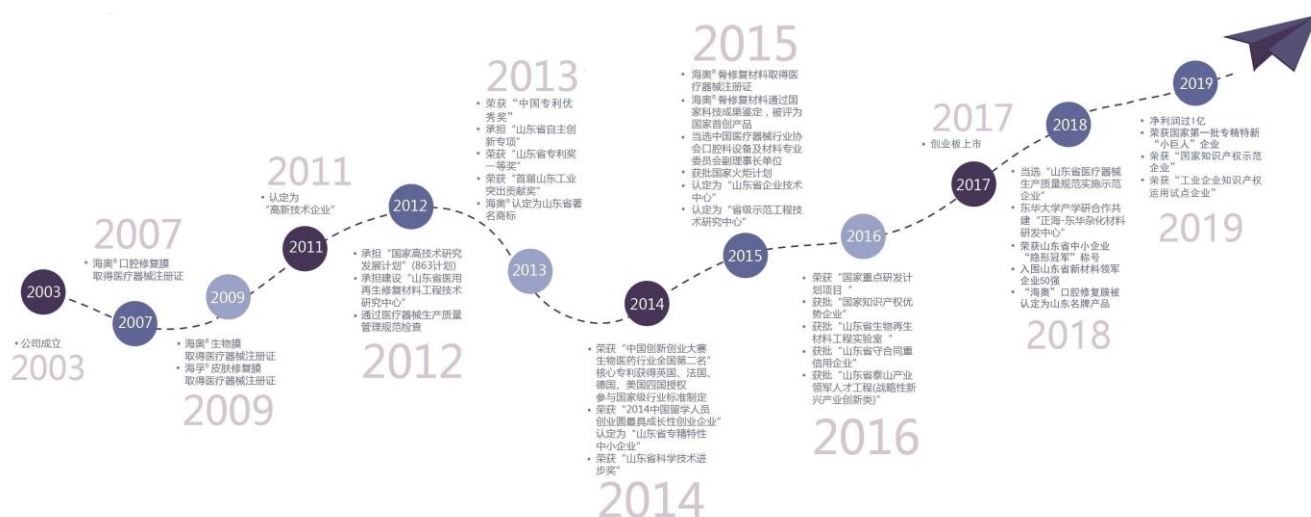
2003

• 公司成立

2003

2007

• 海奥®口腔修复膜取得医疗器械注册证

2007

2009

• 海奥®生物膜取得医疗器械注册证
• 海孚®皮肤修复膜取得医疗器械注册证

2009

2011

• 认定为"高新技术企业"

2011

2012

• 承担"国家高技术研究发展计划"(863计划)
• 承担建设"山东省医用再生修复材料工程技术研究中心"
• 通过医疗器械生产质量管理规范检查

2012

2013

• 荣获"中国专利优秀奖"
• 承担"山东省自主创新专项"
• 荣获"山东省专利奖一等奖"
• 荣获"首届山东工业突出贡献奖"
• 海奥®认定为山东省著名商标

2013

2014

• 荣获"中国创新创业大赛生物医药行业全国第二名"
核心专利获得英国、法国、德国、美国四国授权
参与国家级行业标准制定
• 荣获"2014中国留学人员创业园最具成长性创业企业"
认定为"山东省专精特性中小企业"
• 荣获"山东省科学技术进步奖"

2014

2015

• 海奥®骨修复材料取得医疗器械注册证
• 海奥®骨修复材料通过国家科技成果鉴定，被评为国家首创产品
• 当选中国医疗器械行业协会口腔科设备及材料专业委员会副理事长单位
• 获批国家火炬计划
• 认定为"山东省企业技术中心"
• 认定为"省级示范工程技术研究中心"

2015

2016

• 荣获"国家重点研发计划项目"
• 获批"国家知识产权优势企业"
• 获批"山东省生物再生材料工程实验室"
• 获批"山东省守合同重信用企业"
• 获批"山东省泰山产业领军人才工程(战略性新兴产业创新类)"

2016

2017

• 创业板上市

2017

2018

• 当选"山东省医疗器械生产质量规范实施示范企业"
• 东华大学产学研合作共建"正海-东华杂化材料研发中心"
• 荣获山东省中小企业"隐形冠军"称号
• 入围山东省新材料领军企业50强
• "海奥"口腔修复膜被认定为山东名牌产品

2018

2019

• 净利润过1亿
• 荣获国家第一批专精特新"小巨人"企业
• 荣获"国家知识产权示范企业"
• 荣获"工业企业知识产权运用试点企业"

2019